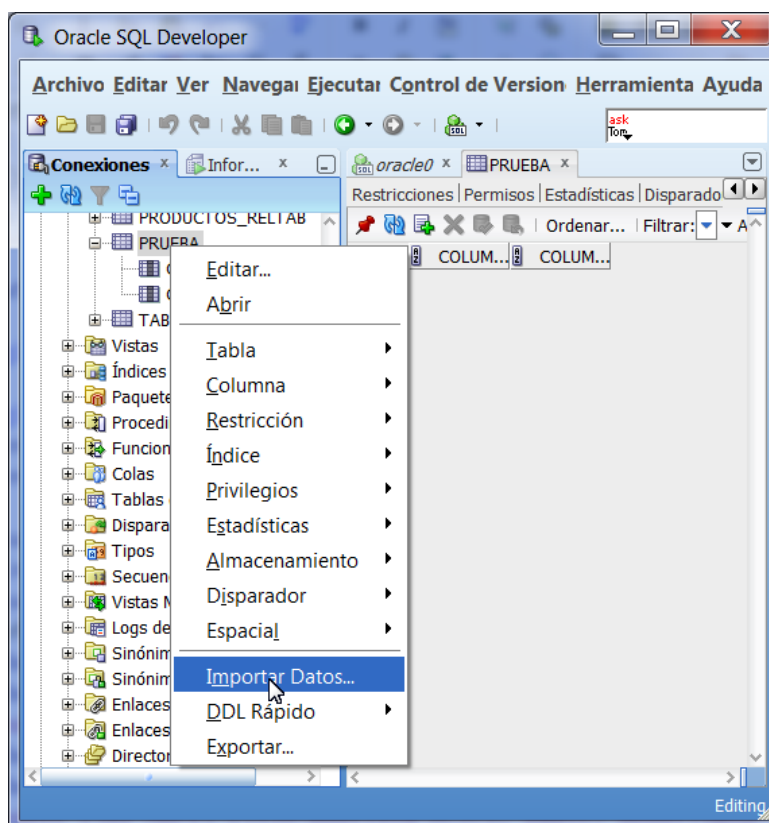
Oracle SQL Developer

Archivo Editar Ver Navegar Ejecutar Control de Version Herramienta Ayuda

ask Tom

Conexiones × Infor... ×

PRODUCTOS_RELTAB
PRUEBA
TAB
Vistas
Índices
Paquete
Procedi
Funcion
Colas
Tablas
Dispara
Tipos
Secuen
Vistas M
Logs de
Sinónim
Sinónim
Enlaces
Enlaces
Director

oracle0 × PRUEBA ×

Restricciones Permisos Estadísticas Disparado

Ordenar... Filtrar:

COLUM... COLUM...

Editar...
Abrir
Tabla
Columna
Restricción
Índice
Privilegios
Estadísticas
Almacenamiento
Disparador
Espacial
Importar Datos...
DDL Rápido
Exportar...

Editing